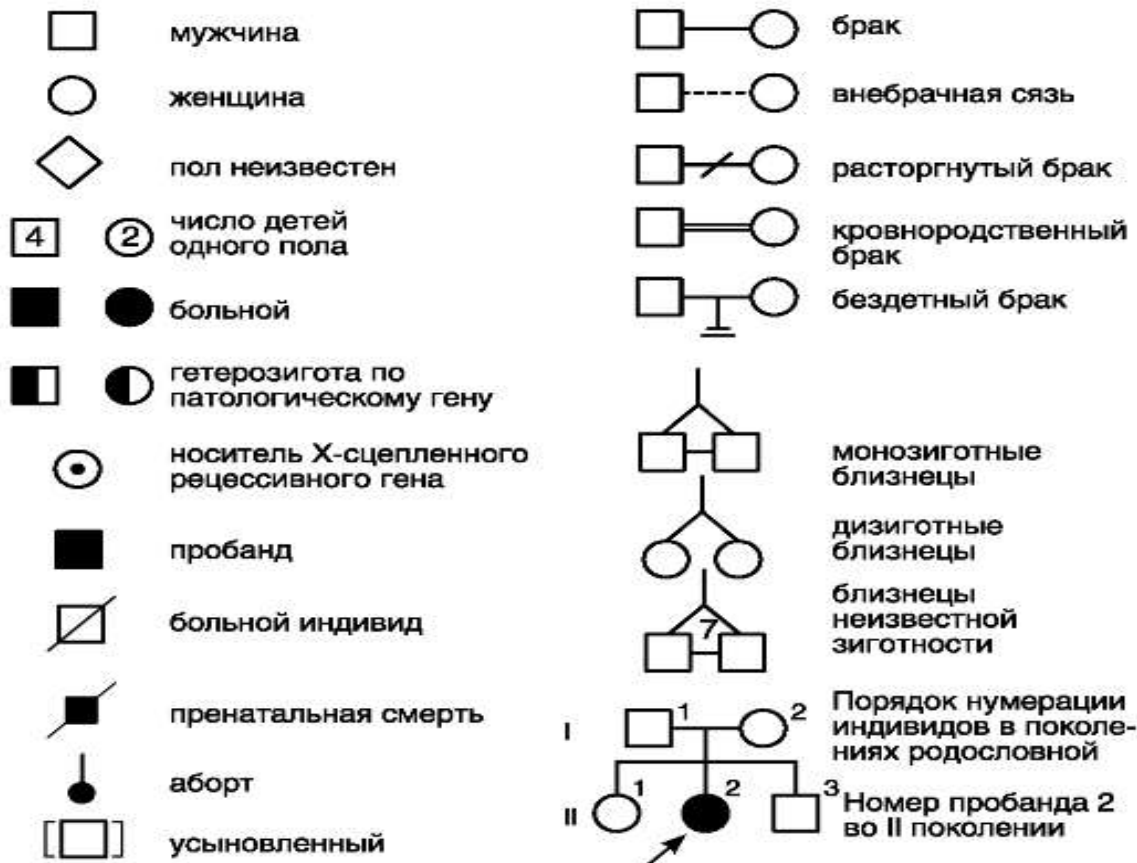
мужчина

женщина

пол неизвестен

4 ② число детей одного пола

больной

гетерозигота по патологическому гену

носитель Х-сцепленного рецессивного гена

пробанд

больной индивид

пренатальная смерть

аборт

усыновленный

брак

внебрачная сязь

расторгнутый брак

кровнородственный брак

бездетный брак

монозиготные близнецы

дизиготные близнецы

7 близнецы неизвестной зиготности

I 1 2 Порядок нумерации индивидов в поколениях родословной

II 1 2 3 Номер пробанда 2 во II поколении